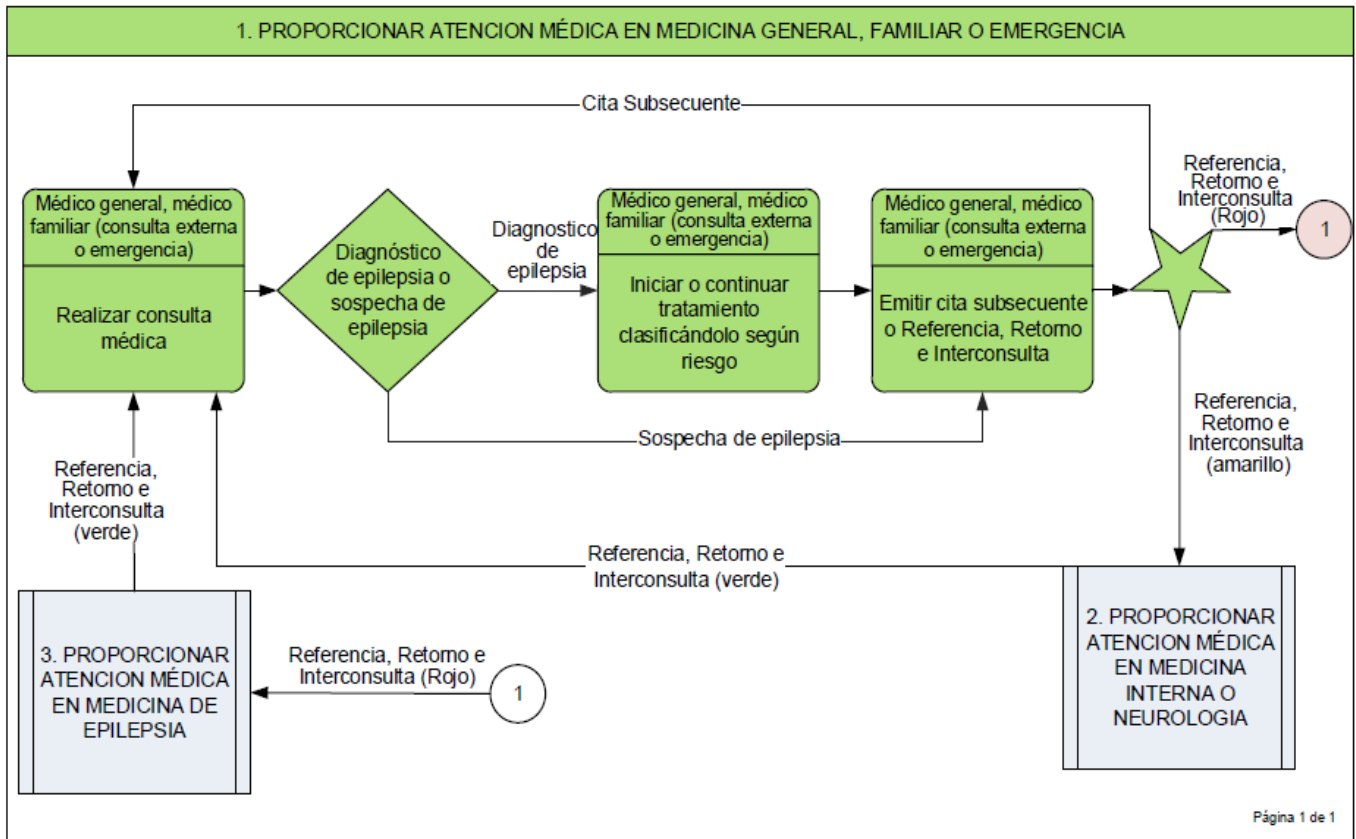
1. PROPORCIONAR ATENCION MÉDICA EN MEDICINA GENERAL, FAMILIAR O EMERGENCIA

Cita Subsecuente

Médico general, médico familiar (consulta externa o emergencia)

Realizar consulta médica

Diagnóstico de epilepsia o sospecha de epilepsia

Diagnostico de epilepsia

Médico general, médico familiar (consulta externa o emergencia)

Iniciar o continuar tratamiento clasificándolo según riesgo

Médico general, médico familiar (consulta externa o emergencia)

Emitir cita subsecuente o Referencia, Retorno e Interconsulta

Referencia, Retorno e Interconsulta (Rojo)

1

Referencia, Retorno e Interconsulta (amarillo)

Sospecha de epilepsia

Referencia, Retorno e Interconsulta (verde)

Referencia, Retorno e Interconsulta (verde)

3. PROPORCIONAR ATENCION MÉDICA EN MEDICINA DE EPILEPSIA

Referencia, Retorno e Interconsulta (Rojo)

1

2. PROPORCIONAR ATENCION MÉDICA EN MEDICINA INTERNA O NEUROLOGIA

Página 1 de 1